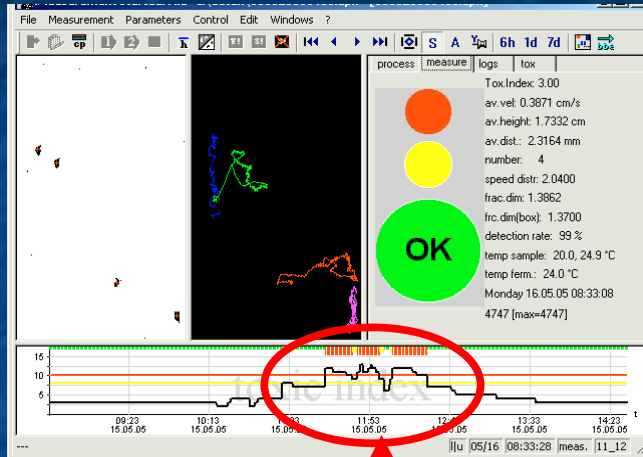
File Measurement Parameters Control Edit Windows ?

cp h S A 6h 1d 7d

process measure logs tox

OK

Tox.Index: 3.00
av.vel: 0.3871 cm/s
av.height: 1.7332 cm
av.dist.: 2.3164 mm
number: 4
speed distr: 2.0400
frac.dim: 1.3862
frc.dim(box): 1.3700
detection rate: 99 %
temp sample: 20.0, 24.9 °C
temp ferm.: 24.0 °C
Monday 16.05.05 08:33:08
4747 [max=4747]

15
10
5
0

toxic index

08:23 15.05.05
10:13 15.05.05
12:03 15.05.05
11:53 15.05.05
12:43 15.05.05
13:33 15.05.05
14:23 15.05.05

t

---

I|u 05/16 08:33:28 meas. 11_12